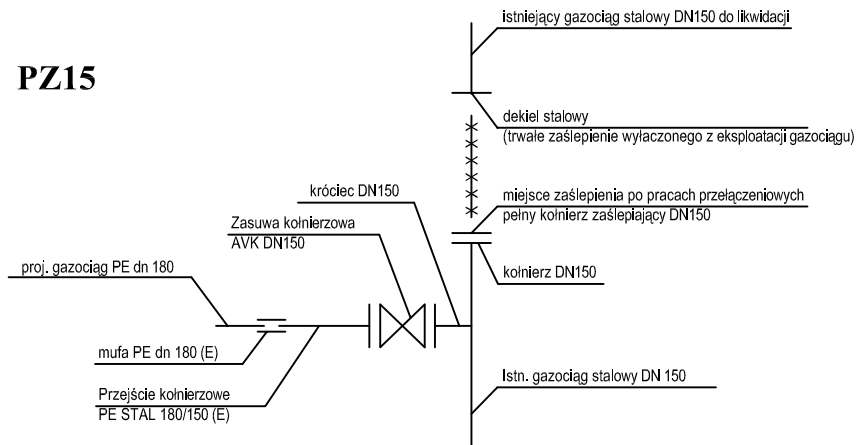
PZ15

istniejący gazociąg stalowy DN150 do likwidacji

dekiel stalowy
(trwałe zaślepienie wyłaczonego z eksploatacji gazociągu)

króciec DN150

miejsce zaślepienia po pracach przełączeniowych
pełny kołnierz zaślepiający DN150

Zasuwa kołnierzowa
AVK DN150

proj. gazociąg PE dn 180

kołnierz DN150

mufa PE dn 180 (E)

Przejście kołnierzowe
PE STAL 180/150 (E)

Istn. gazociąg stalowy DN 150